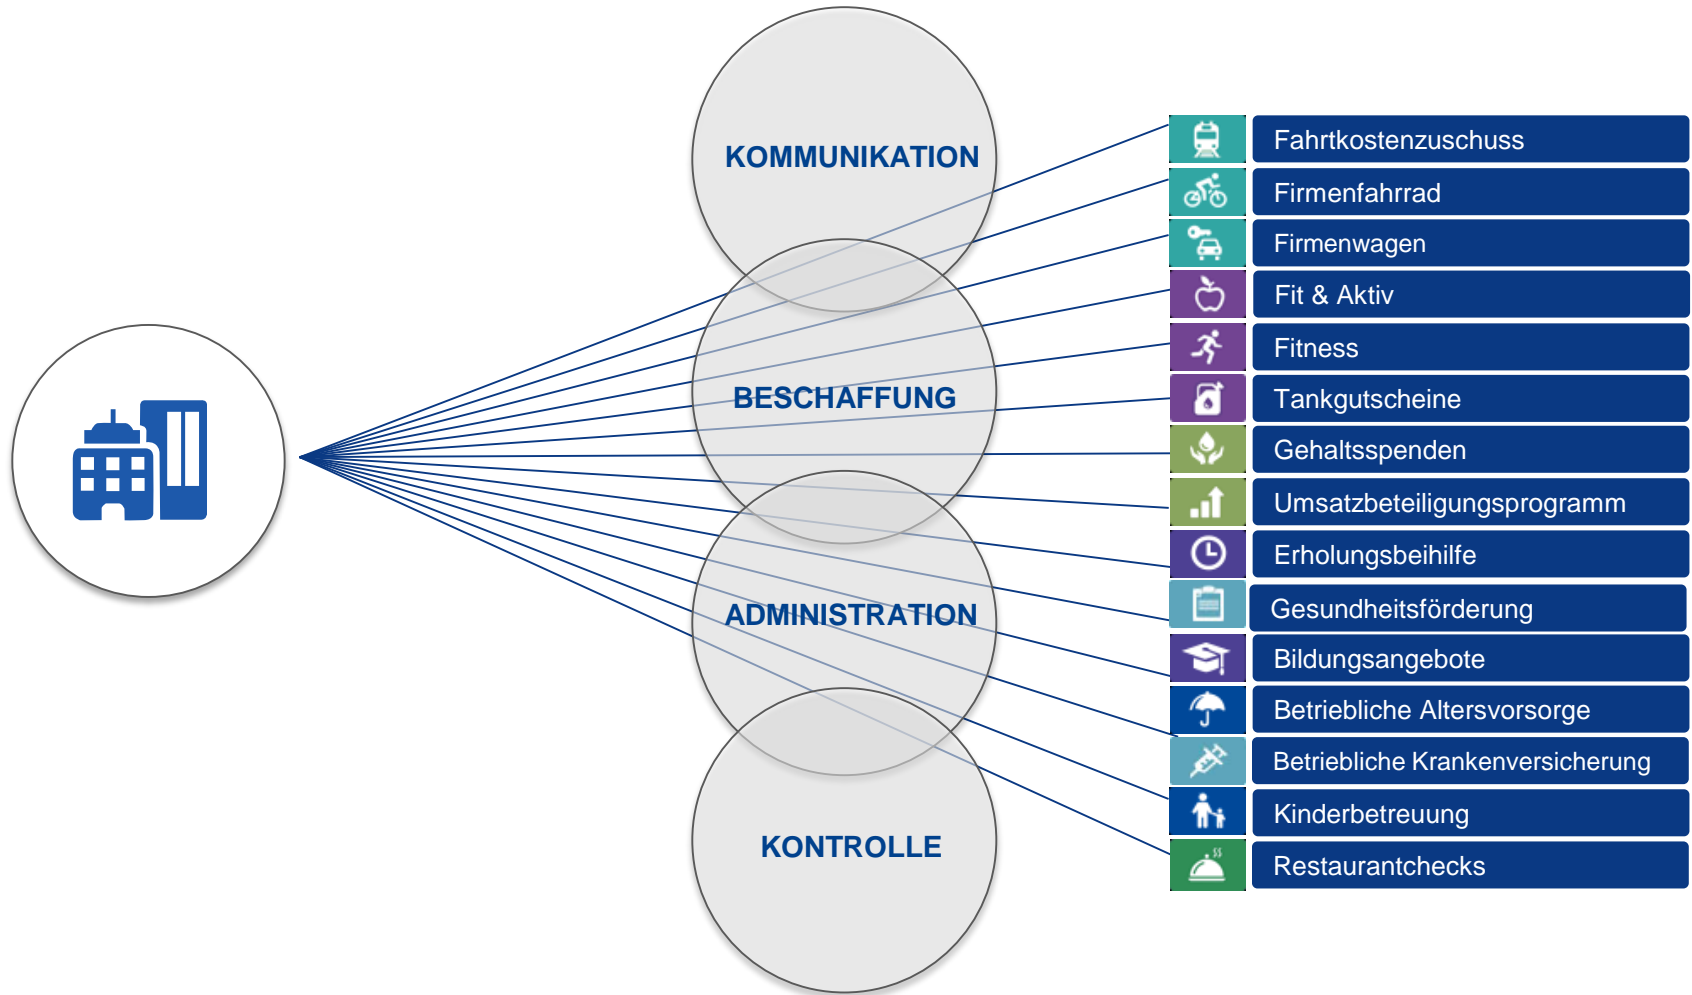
KOMMUNIKATION

BESCHAFFUNG

ADMINISTRATION

KONTROLLE

Fahrtkostenzuschuss

Firmenfahrrad

Firmenwagen

Fit & Aktiv

Fitness

Tankgutscheine

Gehaltsspenden

Umsatzbeteiligungsprogramm

Erholungsbeihilfe

Gesundheitsförderung

Bildungsangebote

Betriebliche Altersvorsorge

Betriebliche Krankenversicherung

Kinderbetreuung

Restaurantchecks